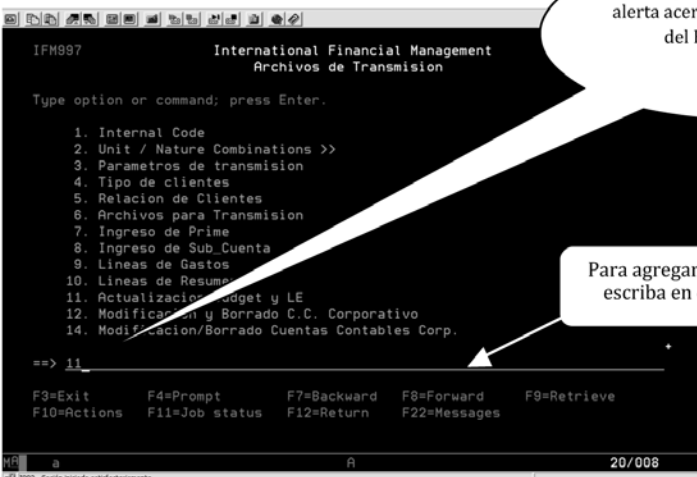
alerta acer
del I

IFM997 International Financial Management
Archivos de Transmision

Type option or command; press Enter.

1. Internal Code
2. Unit / Nature Combinations >>
3. Parametros de transmision
4. Tipo de clientes
5. Relacion de Clientes
6. Archivos para Transmision
7. Ingreso de Prime
8. Ingreso de Sub_Cuenta
9. Lineas de Gastos
10. Lineas de Resume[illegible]
11. Actualizacio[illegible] udget y LE
12. Modifica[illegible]n y Borrado C.C. Corporativo
14. Modif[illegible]cacion/Borrado Cuentas Contables Corp.

Para agregar
escriba en

==> 11

F3=Exit F4=Prompt F7=Backward F8=Forward F9=Retrieve
F10=Actions F11=Job status F12=Return F22=Messages

MA a A 20/008